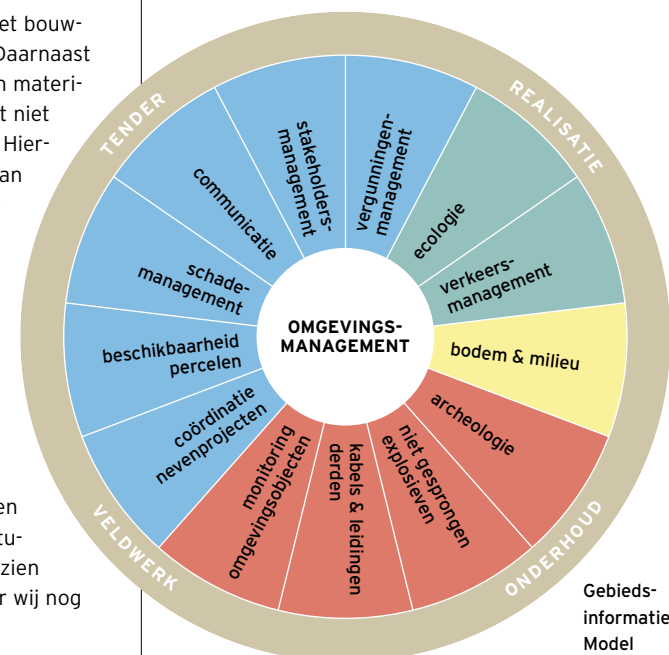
et bouw-
Daarnaast
n materi-
t niet
Hier-
an

en
tu-
zien
r wij nog

TENDER
REALISATIE
VELDWERK
ONDERHOUD

OMGEVINGS-
MANAGEMENT

stakeholders-
management

vergunningen-
management

ecologie

verkeers-
management

bodem & milieu

archeologie

niet gesprongen
explosieven

kabels & leidingen
derden

monitoring
omgevingsobjecten

coördinatie
nevenprojecten

beschikbaarheid
percelen

schade-
management

communicatie

Gebieds-
informatie
Model